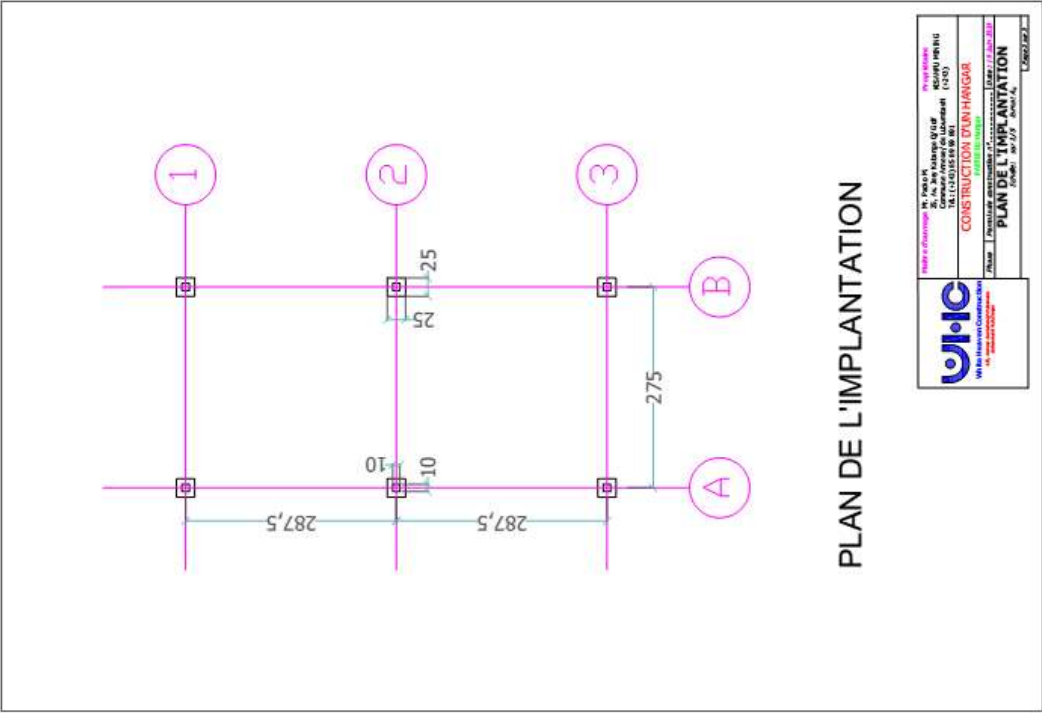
1
2
3
B
A
25
25
275
10
10
287,5
287,5

PLAN DE L'IMPLANTATION

WHC
White Heaven Construction
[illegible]
Maître d'ouvrage: Mr. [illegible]
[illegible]
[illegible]
Tél. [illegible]
Propriétaire:
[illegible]
CONSTRUCTION D'UN HANGAR
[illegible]
Phase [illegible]
Date: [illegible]
PLAN DE L'IMPLANTATION
Echelle: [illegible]
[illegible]